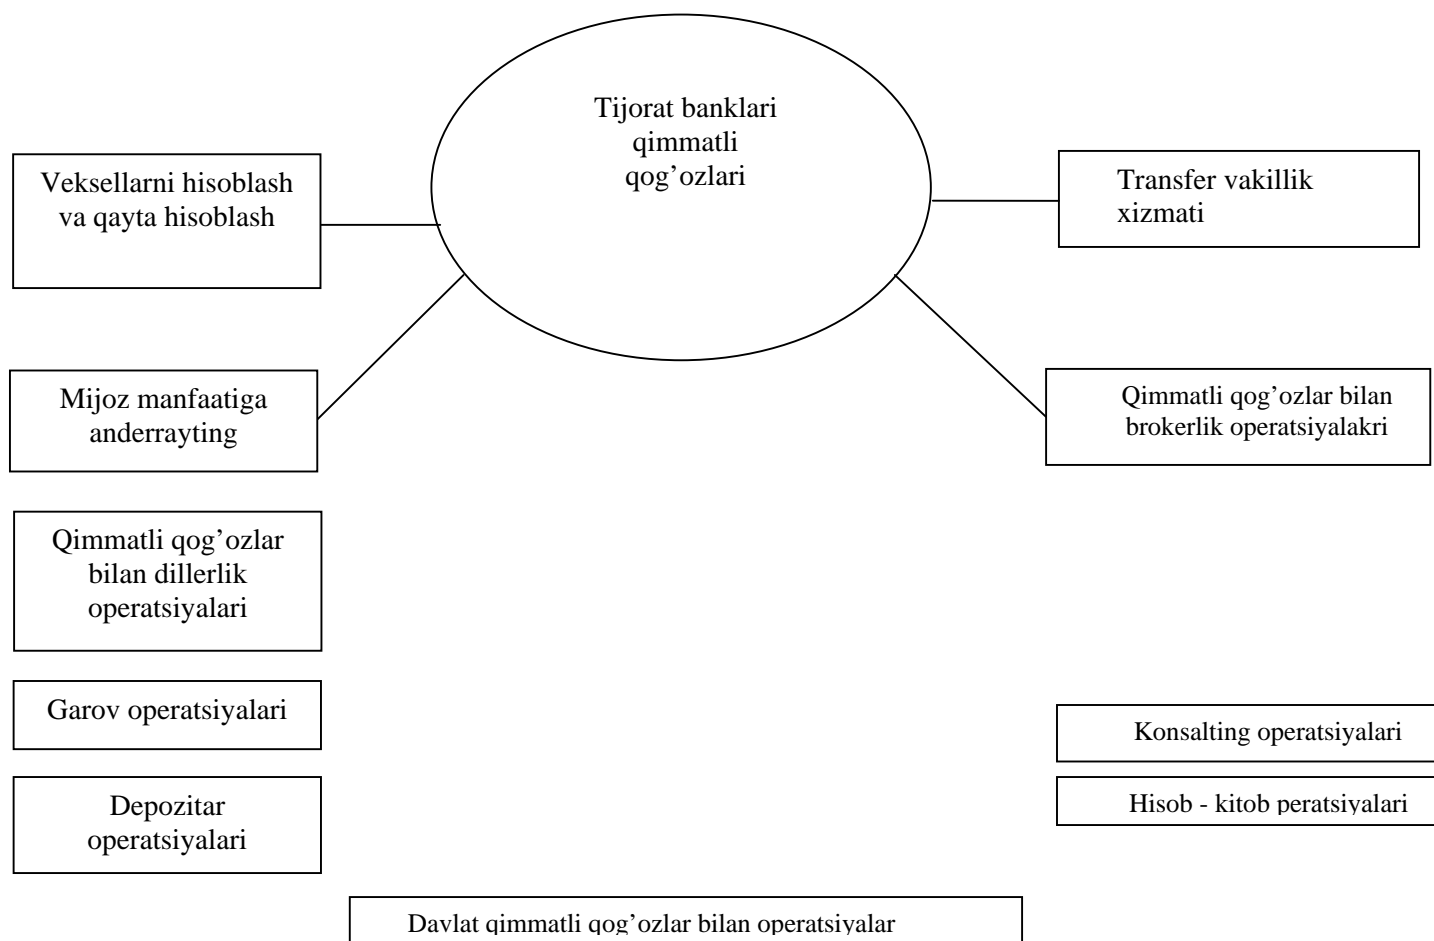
Tijorat banklari qimmatli qog’ozlari

Veksellarni hisoblash va qayta hisoblash

Transfer vakillik xizmati

Mijoz manfaatiga anderrayting

Qimmatli qog’ozlar bilan brokerlik operatsiyalakri

Qimmatli qog’ozlar bilan dillerlik operatsiyalari

Garov operatsiyalari

Konsalting operatsiyalari

Depozitar operatsiyalari

Hisob - kitob peratsiyalari

Davlat qimmatli qog’ozlar bilan operatsiyalar